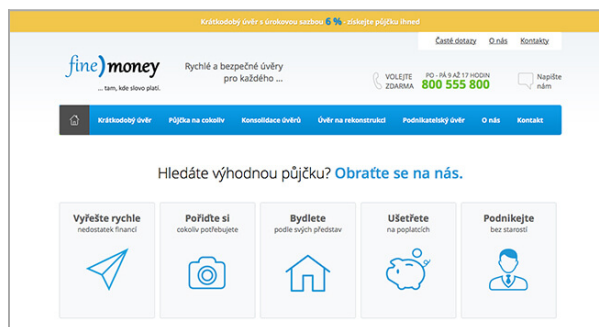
Krátkodobý úvěr s úrokovou sazbou 6 % - získejte půjčku ihned

Časté dotazy O nás Kontakty

fine)money
... tam, kde slovo platí.

Rychlé a bezpečné úvěry pro každého ...

VOLEJTE ZDARMA PO - PÁ 9 AŽ 17 HODIN 800 555 800

Napište nám

Krátkodobý úvěr Půjčka na cokoliv Konsolidace úvěrů Úvěr na rekonstrukci Podnikatelský úvěr O nás Kontakt

Hledáte výhodnou půjčku? Obraťte se na nás.

Vyřešte rychle
nedostatek financí

Pořiďte si
cokoliv potřebujete

Bydlete
podle svých představ

Ušetřete
na poplatcích

Podnikejte
bez starostí